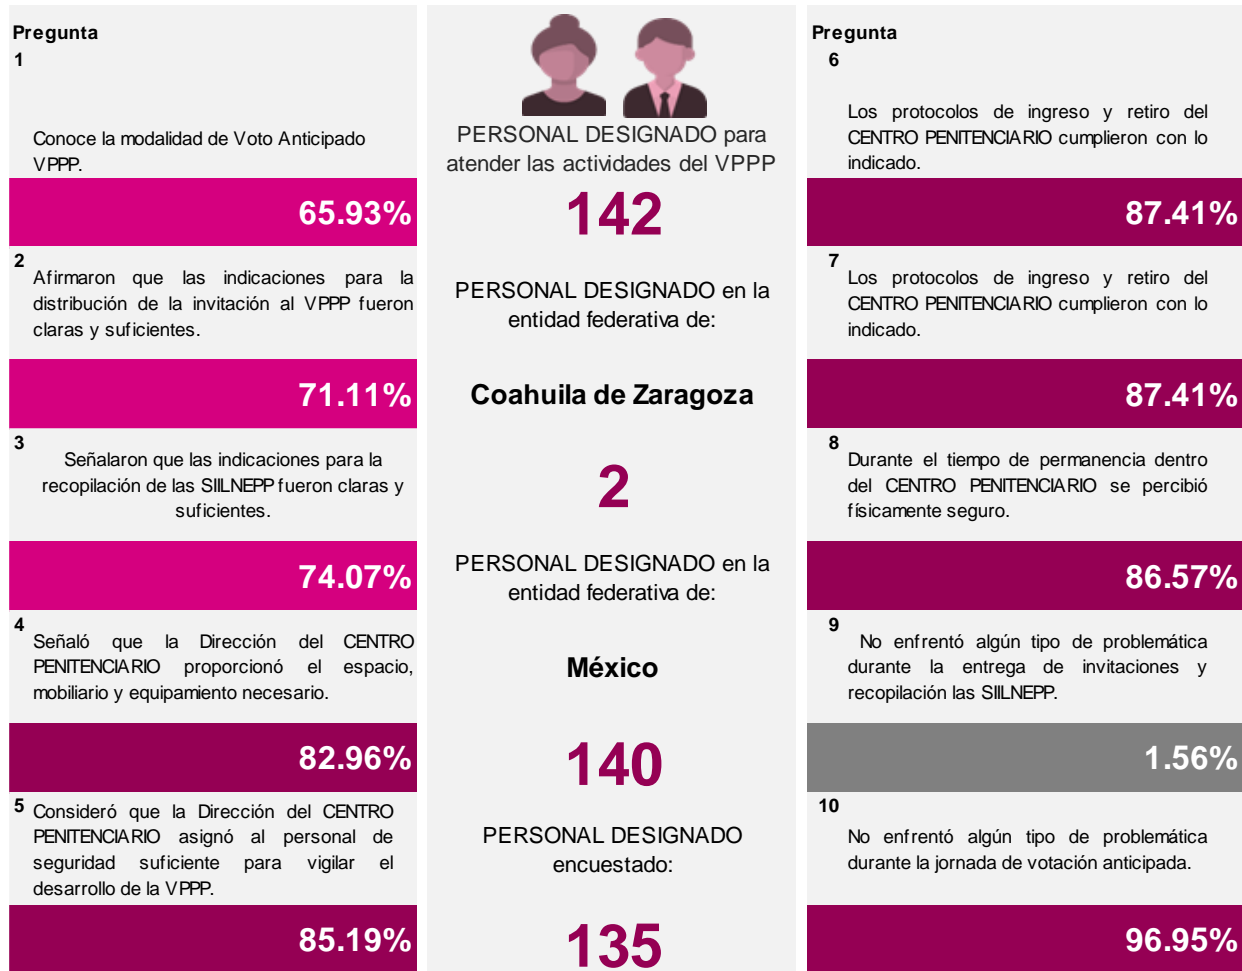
Pregunta

1

Conoce la modalidad de Voto Anticipado VPPP.

65.93%

2

Afirmaron que las indicaciones para la distribución de la invitación al VPPP fueron claras y suficientes.

71.11%

3

Señalaron que las indicaciones para la recopilación de las SIILNEPP fueron claras y suficientes.

74.07%

4

Señaló que la Dirección del CENTRO PENITENCIARIO proporcionó el espacio, mobiliario y equipamiento necesario.

82.96%

5

Consideró que la Dirección del CENTRO PENITENCIARIO asignó al personal de seguridad suficiente para vigilar el desarrollo de la VPPP.

85.19%

PERSONAL DESIGNADO para atender las actividades del VPPP

142

PERSONAL DESIGNADO en la entidad federativa de:

Coahuila de Zaragoza

2

PERSONAL DESIGNADO en la entidad federativa de:

México

140

PERSONAL DESIGNADO encuestado:

135

Pregunta

6

Los protocolos de ingreso y retiro del CENTRO PENITENCIARIO cumplieron con lo indicado.

87.41%

7

Los protocolos de ingreso y retiro del CENTRO PENITENCIARIO cumplieron con lo indicado.

87.41%

8

Durante el tiempo de permanencia dentro del CENTRO PENITENCIARIO se percibió físicamente seguro.

86.57%

9

No enfrentó algún tipo de problemática durante la entrega de invitaciones y recopilación las SIILNEPP.

1.56%

10

No enfrentó algún tipo de problemática durante la jornada de votación anticipada.

96.95%